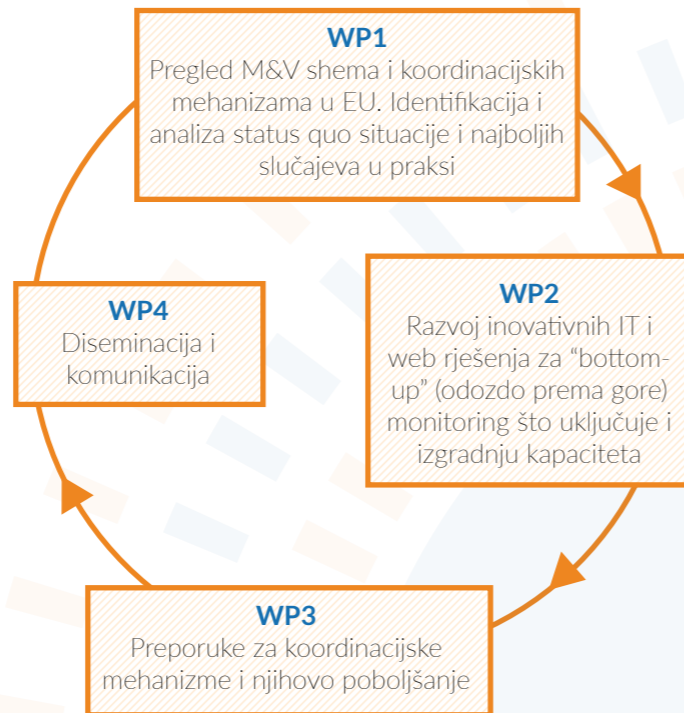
WP1
Pregled M&V shema i koordinacijskih mehanizama u EU. Identifikacija i analiza status quo situacije i najboljih slučajeva u praksi

WP2
Razvoj inovativnih IT i web rješenja za “bottom-up” (odozdo prema gore) monitoring što uključuje i izgradnju kapaciteta

WP3
Preporuke za koordinacijske mehanizme i njihovo poboljšanje

WP4
Diseminacija i komunikacija